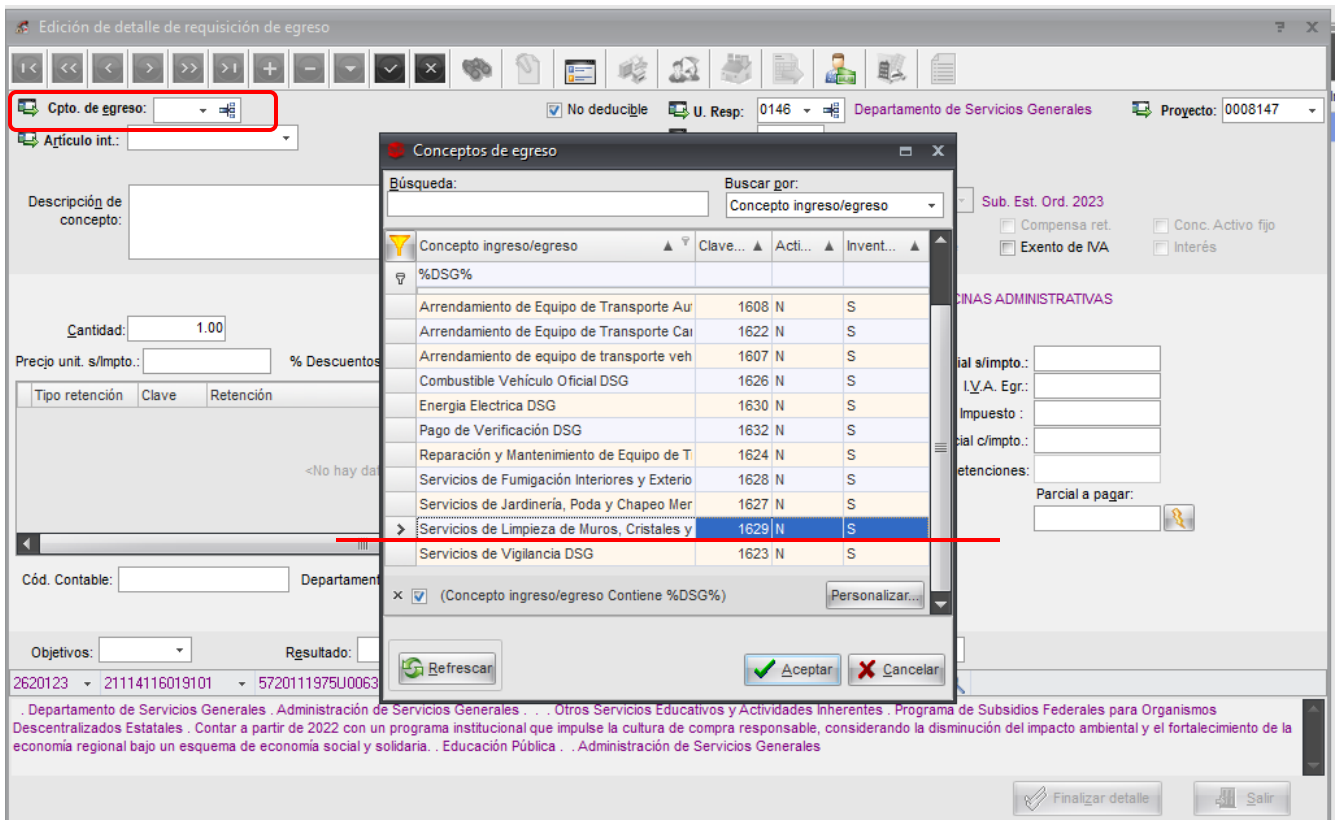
Edición de detalle de requisición de egreso

Cpto. de egreso:
No deducible
U. Resp: 0146
Departamento de Servicios Generales
Proyecto: 0008147
Artículo int.:

Descripción de concepto:

Sub. Est. Ord. 2023
Compensa ret.
Conc. Activo fijo
Exento de IVA
Interés

CINAS ADMINISTRATIVAS

Cantidad: 1.00
Precio unit. s/Impto.:
% Descuentos

| Tipo retención | Clave | Retención |
|---|---|---|

<No hay dat

ial s/impto.:
I.V.A. Egr.:
Impuesto :
cial c/impto.:
etenciones:
Parcial a pagar:

Cód. Contable:
Departament

Objetivos:
Resultado:

2620123 21114116019101 5720111975U0063

. Departamento de Servicios Generales . Administración de Servicios Generales . . . Otros Servicios Educativos y Actividades Inherentes . Programa de Subsidios Federales para Organismos Descentralizados Estatales . Contar a partir de 2022 con un programa institucional que impulse la cultura de compra responsable, considerando la disminución del impacto ambiental y el fortalecimiento de la economía regional bajo un esquema de economía social y solidaria. . Educación Pública . . Administración de Servicios Generales

Finalizar detalle
Salir

Conceptos de egreso

Búsqueda:
Buscar por:
Concepto ingreso/egreso

| Concepto ingreso/egreso | Clave... | Acti... | Invent... |
|---|---|---|---|
| %DSG% | | | |
| Arrendamiento de Equipo de Transporte Au | 1608 | N | S |
| Arrendamiento de Equipo de Transporte Ca | 1622 | N | S |
| Arrendamiento de equipo de transporte veh | 1607 | N | S |
| Combustible Vehículo Oficial DSG | 1626 | N | S |
| Energia Electrica DSG | 1630 | N | S |
| Pago de Verificación DSG | 1632 | N | S |
| Reparación y Mantenimiento de Equipo de T | 1624 | N | S |
| Servicios de Fumigación Interiores y Exterio | 1628 | N | S |
| Servicios de Jardinería, Poda y Chapeo Mer | 1627 | N | S |
| Servicios de Limpieza de Muros, Cristales y | 1629 | N | S |
| Servicios de Vigilancia DSG | 1623 | N | S |

(Concepto ingreso/egreso Contiene %DSG%)
Personalizar...

Refrescar
Aceptar
Cancelar